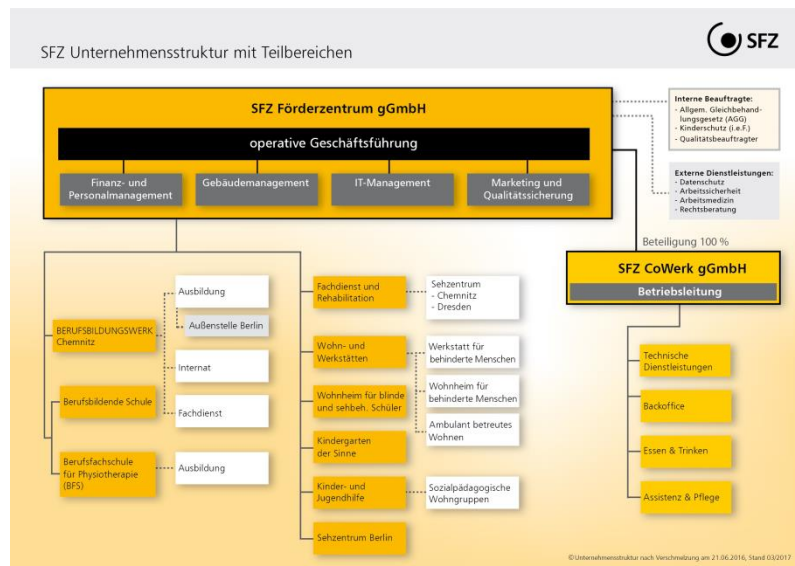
SFZ Unternehmensstruktur mit Teilbereichen

SFZ

SFZ Förderzentrum gGmbH

operative Geschäftsführung

Finanz- und Personalmanagement

Gebäudemanagement

IT-Management

Marketing und Qualitätssicherung

Interne Beauftragte:
- Allgem. Gleichbehandlungsgesetz (AGG)
- Kinderschutz (i.e.F.)
- Qualitätsbeauftragter

Externe Dienstleistungen:
- Datenschutz
- Arbeitssicherheit
- Arbeitsmedizin
- Rechtsberatung

Beteiligung 100 %

SFZ CoWerk gGmbH

Betriebsleitung

Technische Dienstleistungen

Backoffice

Essen & Trinken

Assistenz & Pflege

BERUFSBILDUNGSWERK Chemnitz

Ausbildung

Außenstelle Berlin

Internat

Berufsbildende Schule

Fachdienst

Berufsfachschule für Physiotherapie (BFS)

Ausbildung

Fachdienst und Rehabilitation

Sehzentrum
- Chemnitz
- Dresden

Wohn- und Werkstätten

Werkstatt für behinderte Menschen

Wohnheim für blinde und sehbeh. Schüler

Wohnheim für behinderte Menschen

Ambulant betreutes Wohnen

Kindergarten der Sinne

Kinder- und Jugendhilfe

Sozialpädagogische Wohngruppen

Sehzentrum Berlin

© Unternehmensstruktur nach Verschmelzung am 21.06.2016, Stand 03/2017